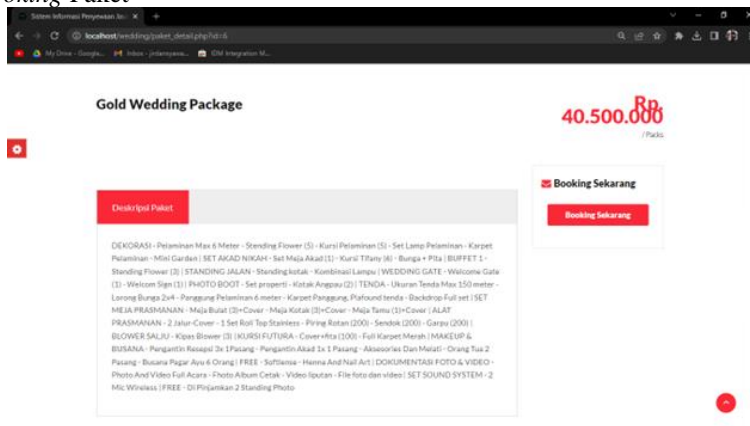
oking Paket

Sistem Informasi Penyewaan Jo... ×
localhost/wedding/paket_detail.php?id=6
My Drive - Google... Inbox - jrdanyana... IDM Integration M...

Gold Wedding Package

Rp. 40.500.000
/ Packs

Deskripsi Paket

DEKORASI - Pelaminan Max 6 Meter - Standing Flower (5) - Kursi Pelaminan (5) - Set Lamp Pelaminan - Karpet Pelaminan - Mini Garden | SET AKAD NIKAH - Set Meja Akad (1) - Kursi Tifany (6) - Bunga + Pita | BUFFET 1 - Standing Flower (3) | STANDING JALAN - Standing kotak - Kombinasi Lampu | WEDDING GATE - Welcome Gate (1) - Welcom Sign (1) | PHOTO BOOT - Set properti - Kotak Angpau (2) | TENDA - Ukuran Tenda Max 150 meter - Lorong Bunga 2x4 - Panggung Pelaminan 6 meter - Karpet Panggung, Plafound tenda - Backdrop Full set | SET MEJA PRASMANAN - Meja Bulat (3)+Cover - Meja Kotak (3)+Cover - Meja Tamu (1)+Cover | ALAT PRASMANAN - 2 Jalur-Cover - 1 Set Roll Top Stainless - Piring Rotan (200) - Sendok (200) - Garpu (200) | BLOWER SALJU - Kipas Blower (3) | KURSI FUTURA - Cover+fita (100) - Full Karpet Merah | MAKEUP & BUSANA - Pengantin Resepsi 3x 1Pasang - Pengantin Akad 1x 1 Pasang - Aksesories Dan Melati - Orang Tua 2 Pasang - Busana Pagar Ayu 6 Orang | FREE - Softlens - Henna And Nail Art | DOKUMENTASI FOTO & VIDEO - Photo And Video Full Acara - Photo Album Cetak - Video liputan - File foto dan video | SET SOUND SYSTEM - 2 Mic Wireless | FREE - Di Pinjamkan 2 Standing Photo

Booking Sekarang

Booking Sekarang